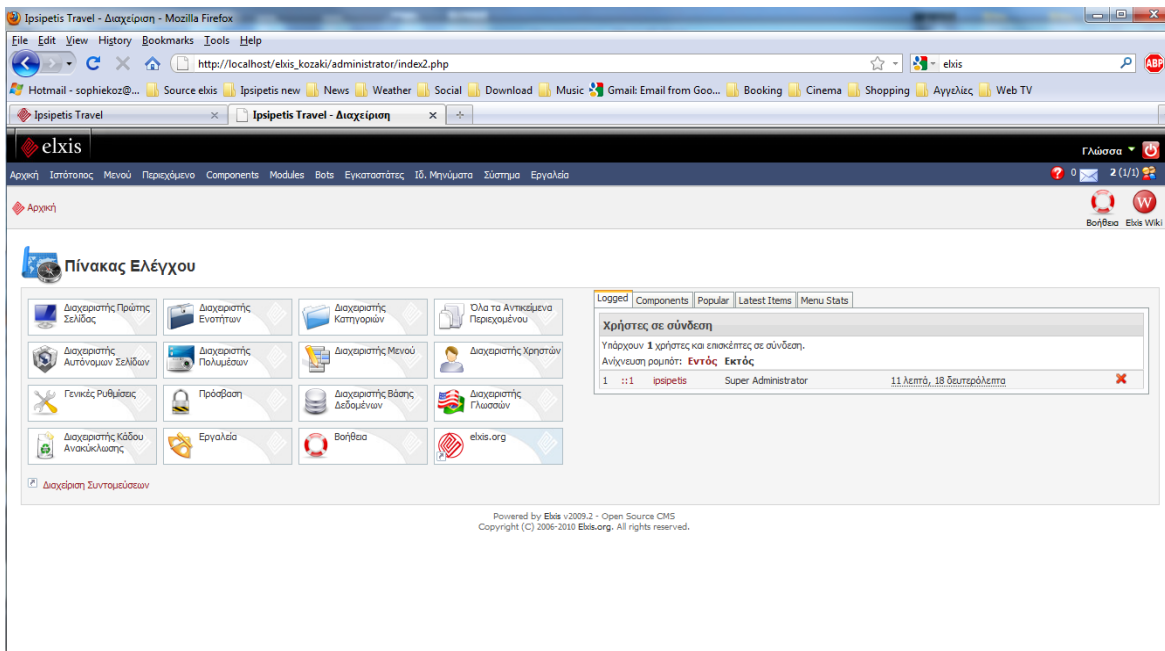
Ipsipetis Travel - Διαχείριση - Mozilla Firefox

File Edit View History Bookmarks Tools Help

http://localhost/elxis_kozaki/administrator/index2.php

elxis

Hotmail - sophiekoz@... Source elxis Ipsipetis new News Weather Social Download Music Gmail: Email from Goo... Booking Cinema Shopping Αγγελίες Web TV

Ipsipetis Travel × Ipsipetis Travel - Διαχείριση ×

elxis

Γλώσσα

Αρχική Ιστότοπος Μενού Περιεχόμενο Components Modules Bots Εγκαταστάτες Ιδ. Μηνύματα Σύστημα Εργαλεία

0 2 (1/1)

Αρχική

Βοήθεια Elxis Wiki

Πίνακας Ελέγχου

Διαχειριστής Πρώτης Σελίδας

Διαχειριστής Ενοτήτων

Διαχειριστής Κατηγοριών

Όλα τα Αντικείμενα Περιεχομένου

Διαχειριστής Αυτόνομων Σελίδων

Διαχειριστής Πολυμέσων

Διαχειριστής Μενού

Διαχειριστής Χρηστών

Γενικές Ρυθμίσεις

Πρόσβαση

Διαχειριστής Βάσης Δεδομένων

Διαχειριστής Γλωσσών

Διαχειριστής Κάδου Ανακύκλωσης

Εργαλεία

Βοήθεια

elxis.org

Διαχείριση Συντομεύσεων

Logged Components Popular Latest Items Menu Stats

Χρήστες σε σύνδεση

Υπάρχουν 1 χρήστες και επισκέπτες σε σύνδεση.

Ανίχνευση ρομπότ: Εντός Εκτός

| 1 | ::1 | ipsipetis | Super Administrator | 11 λεπτά, 18 δευτερόλεπτα |

Powered by Elxis v2009.2 - Open Source CMS
Copyright (C) 2006-2010 Elxis.org. All rights reserved.